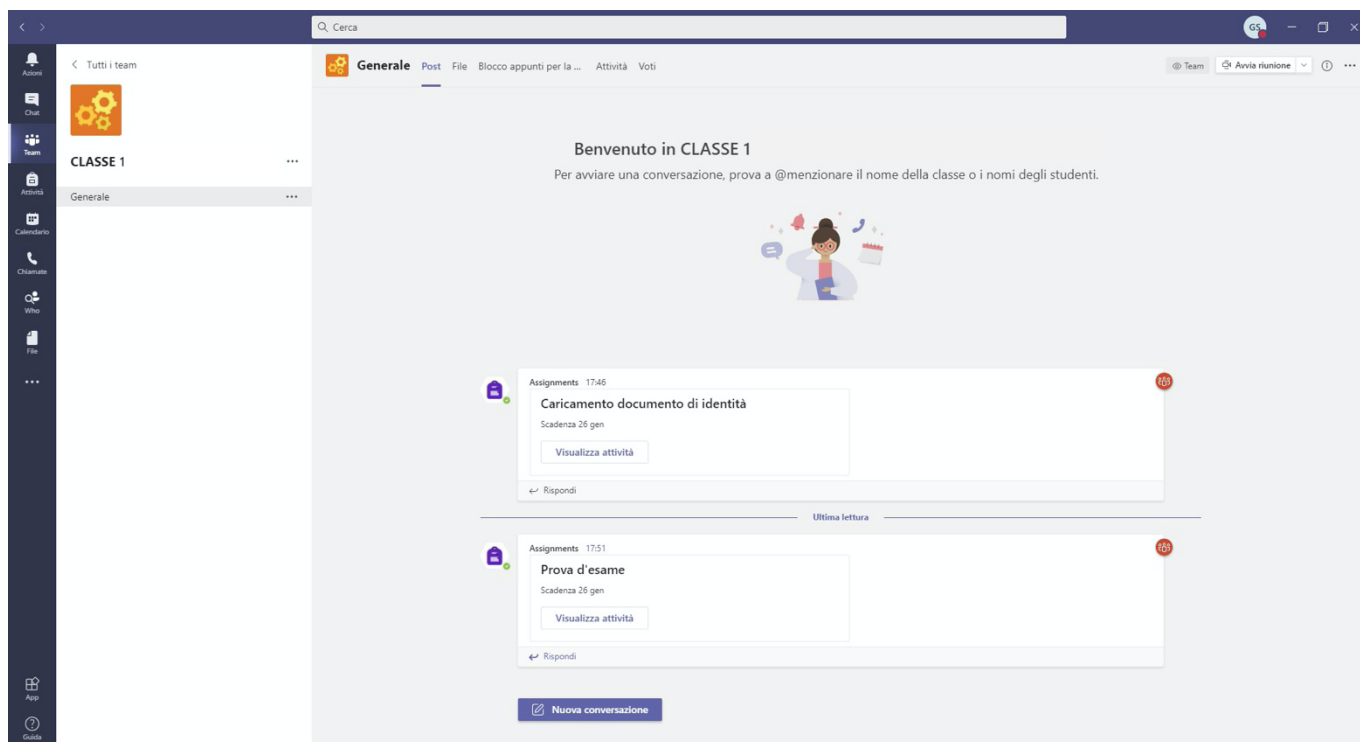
Cerca

GS

Azioni
Chat
Team
Attività
Calendario
Chiamate
Who
File
...
App
Guida

Tutti i team

CLASSE 1 ...

Generale ...

Generale Post File Blocco appunti per la ... Attività Voti

Team Avvia riunione

Benvenuto in CLASSE 1

Per avviare una conversazione, prova a @menzionare il nome della classe o i nomi degli studenti.

Assignments 17:46

Caricamento documento di identità

Scadenza 26 gen

Visualizza attività

Rispondi

Ultima lettura

Assignments 17:51

Prova d'esame

Scadenza 26 gen

Visualizza attività

Rispondi

Nuova conversazione